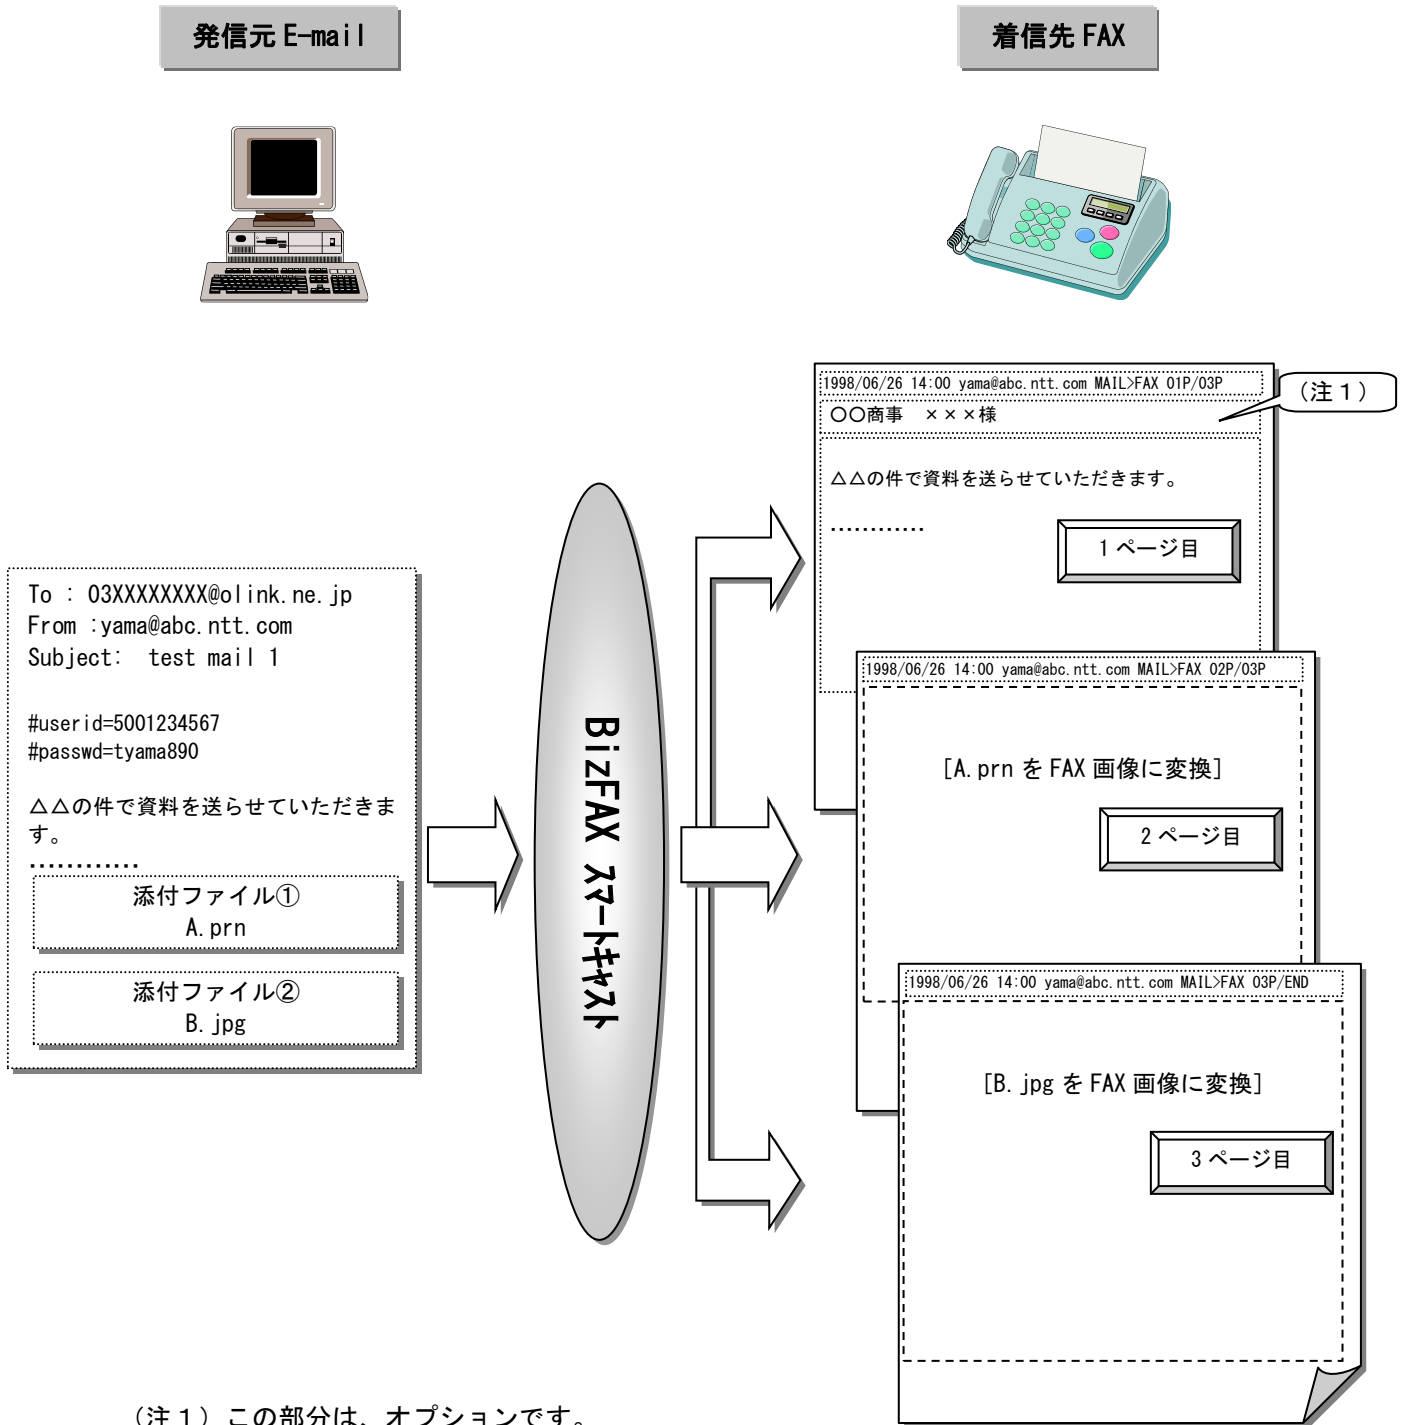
発信元 E-mail

着信先 FAX

1998/06/26 14:00 yama@abc.ntt.com MAIL>FAX 01P/03P
〇〇商事　×××様

（注１）

△△の件で資料を送らせていただきます。

…………

１ページ目

To : 03XXXXXXXX@olink.ne.jp
From :yama@abc.ntt.com
Subject: test mail 1

#userid=5001234567
#passwd=tyama890

△△の件で資料を送らせていただきます。
…………

添付ファイル①
A.prn

添付ファイル②
B.jpg

BizFAX スマートキャスト

1998/06/26 14:00 yama@abc.ntt.com MAIL>FAX 02P/03P

[A.prn を FAX 画像に変換]

2 ページ目

1998/06/26 14:00 yama@abc.ntt.com MAIL>FAX 03P/END

[B.jpg を FAX 画像に変換]

3 ページ目

（注１）この部分は、オプションです。